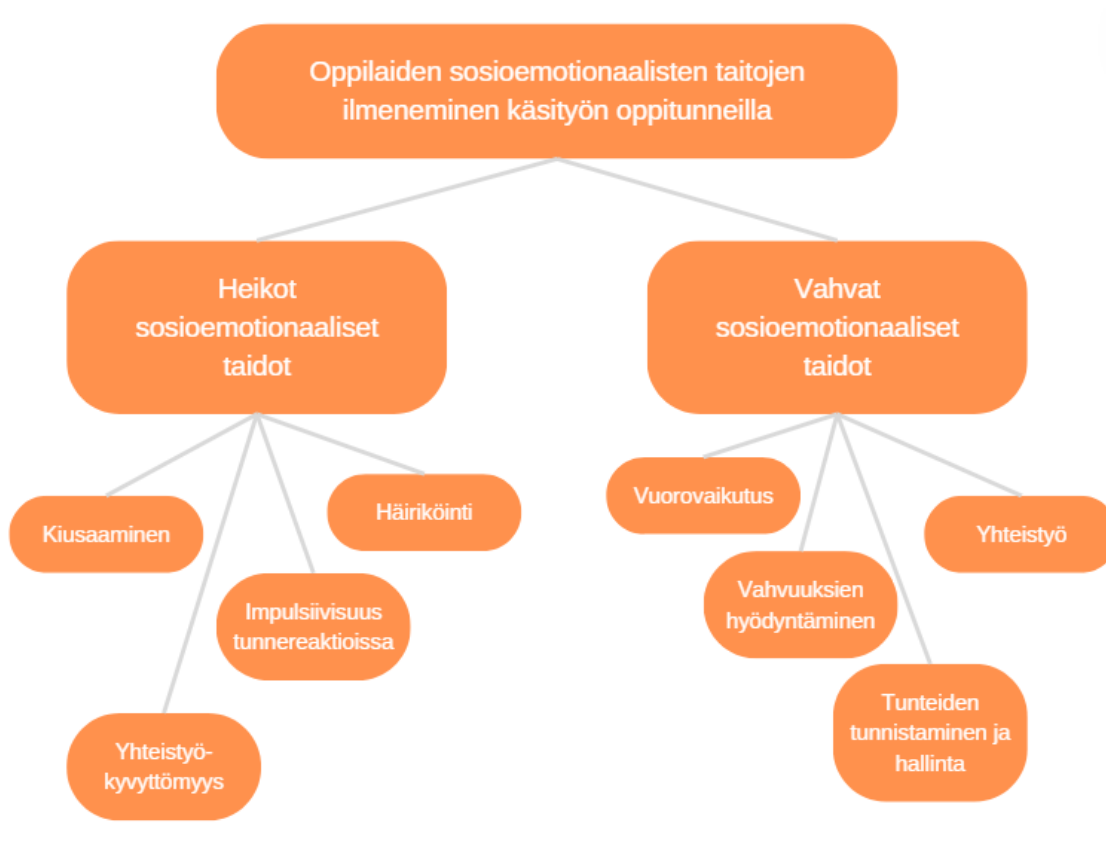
Oppilaiden sosioemotionaalisten taitojen ilmeneminen käsityön oppitunneilla

Heikot sosioemotionaaliset taidot

Vahvat sosioemotionaaliset taidot

Kiusaaminen

Häiriköinti

Impulsiivisuus tunnereaktioissa

Yhteistyö-kyvyttömyys

Vuorovaikutus

Yhteistyö

Vahvuuksien hyödyntäminen

Tunteiden tunnistaminen ja hallinta